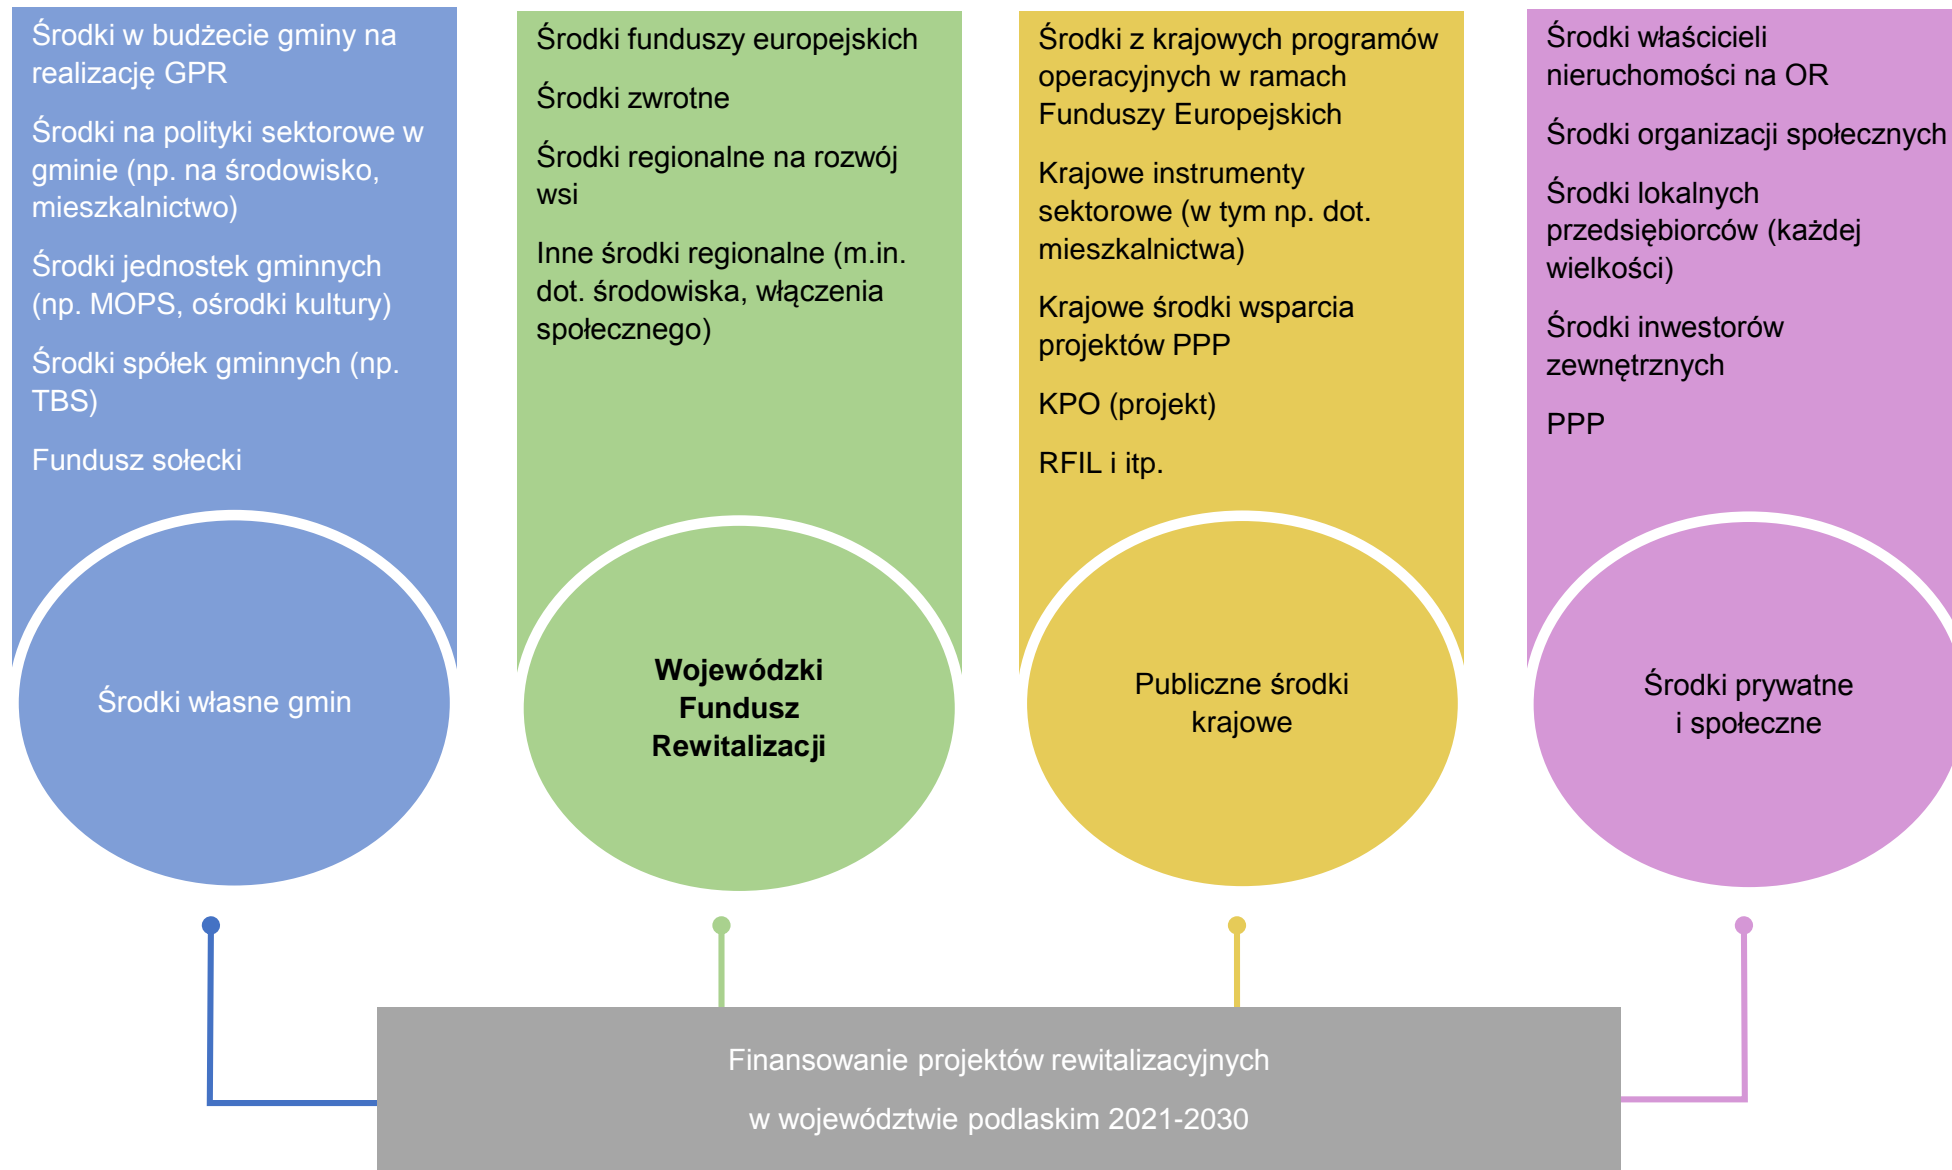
Środki w budżecie gminy na realizację GPR

Środki na polityki sektorowe w gminie (np. na środowisko, mieszkalnictwo)

Środki jednostek gminnych (np. MOPS, ośrodki kultury)

Środki spółek gminnych (np. TBS)

Fundusz sołecki

Środki własne gmin

Środki funduszy europejskich

Środki zwrotne

Środki regionalne na rozwój wsi

Inne środki regionalne (m.in. dot. środowiska, włączenia społecznego)

**Wojewódzki Fundusz Rewitalizacji**

Środki z krajowych programów operacyjnych w ramach Funduszy Europejskich

Krajowe instrumenty sektorowe (w tym np. dot. mieszkalnictwa)

Krajowe środki wsparcia projektów PPP

KPO (projekt)

RFIL i itp.

Publiczne środki krajowe

Środki właścicieli nieruchomości na OR

Środki organizacji społecznych

Środki lokalnych przedsiębiorców (każdej wielkości)

Środki inwestorów zewnętrznych

PPP

Środki prywatne i społeczne

Finansowanie projektów rewitalizacyjnych

w województwie podlaskim 2021-2030